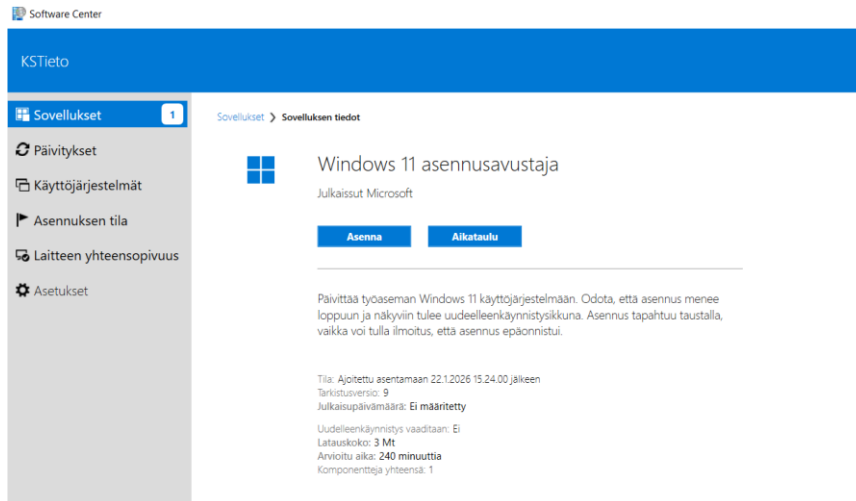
Software Center

KSTieto

Sovellukset 1
Päivitykset
Käyttöjärjestelmät
Asennuksen tila
Laitteen yhteensopivuus
Asetukset

Sovellukset > Sovelluksen tiedot

Windows 11 asennusavustaja

Julkaissut Microsoft

Asenna
Aikataulu

Päivittää työaseman Windows 11 käyttöjärjestelmään. Odota, että asennus menee loppuun ja näkyviin tulee uudelleenkäynnistysikkuna. Asennus tapahtuu taustalla, vaikka voi tulla ilmoitus, että asennus epäonnistui.

Tila: Ajoitettu asentamaan 22.1.2026 15.24.00 jälkeen
Tarkistusversio: 9
Julkaisupäivämäärä: Ei määritetty

Uudelleenkäynnistys vaaditaan: Ei
Latauskoko: 3 Mt
Arvioitu aika: 240 minuuttia
Komponentteja yhteensä: 1